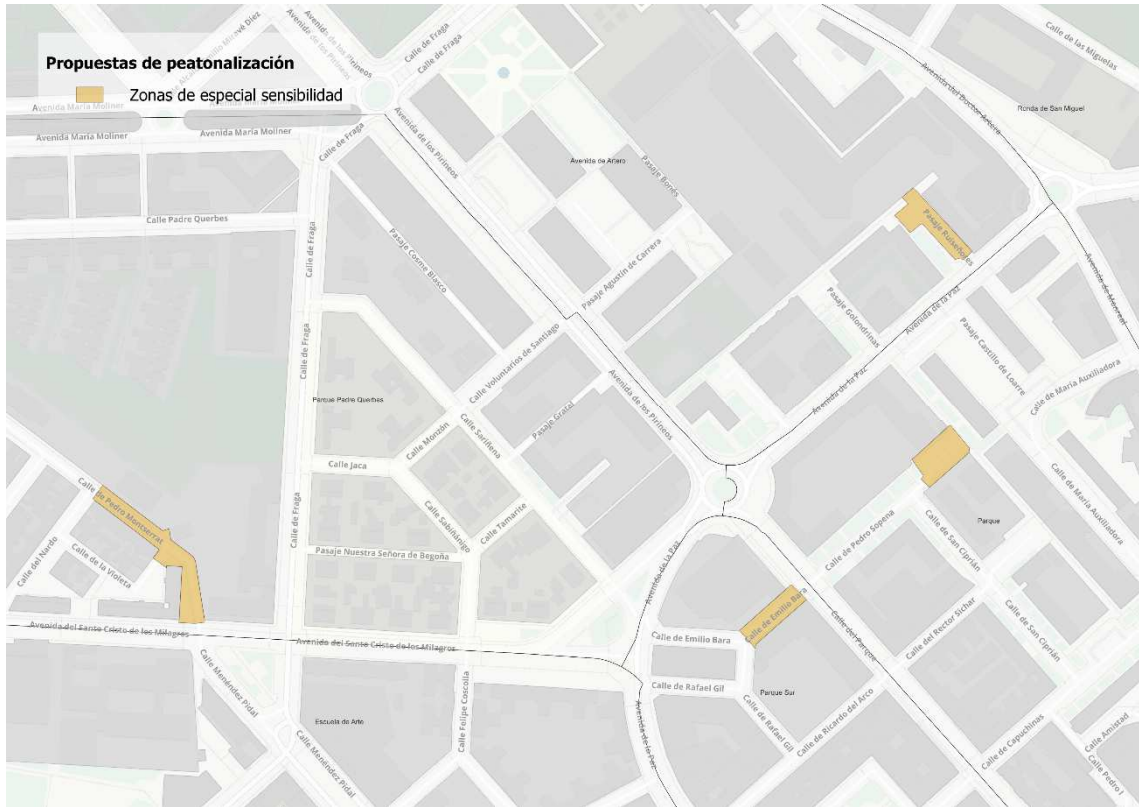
Propuestas de peatonalización

Zonas de especial sensibilidad

Avenida María Moliner
Avenida María Moliner
Avenida María Moliner
Calle Mariano Miravé Díez
Avenida de los Pirineos
Avenida de los Pirineos
Calle de Fraga
Calle de Fraga
Calle de Fraga
Calle de las Miguelas
Avenida del Doctor Artero
Ronda de San Miguel
Avenida de los Pirineos
Avenida de Anaro
Pasaje Bonés
Calle Padre Querbes
Calle de Fraga
Pasaje Cosme Blasco
Pasaje Agustín de Carrera
Pasaje Ruiseñores
Avenida de Monreal
Pasaje Golondrinas
Avenida de la Paz
Pasaje Castillo de Loarre
Calle de María Auxiliadora
Calle Voluntarios de Santiago
Avenida de la Paz
Calle de Fraga
Parque Padre Querbes
Avenida de los Pirineos
Calle Monzón
Calle Sariñena
Pasaje Graus
Calle Jaca
Calle de María Auxiliadora
Calle de Pedro Monserrat
Calle Sabiñánigo
Calle Tamarite
Calle de Pedro Sopena
Calle de San Ciprián
Parque
Calle del Nardo
Calle de la Violeta
Calle de Fraga
Pasaje Nuestra Señora de Begoña
Avenida de la Paz
Calle de Emilio Bara
Calle del Parque
Calle del Rector Sichar
Calle de San Ciprián
Avenida del Santo Cristo de los Milagros
Avenida del Santo Cristo de los Milagros
Calle de Emilio Bara
Calle Menéndez Pidal
Calle Felipe Coscolla
Calle de Rafael Gil
Parque Sur
Avenida de la Paz
Calle de Rafael Gil
Calle de Ricardo del Arco
Escuela de Arte
Calle Menéndez Pidal
Calle de Capuchinas
Calle Amistad
Calle Pedro I